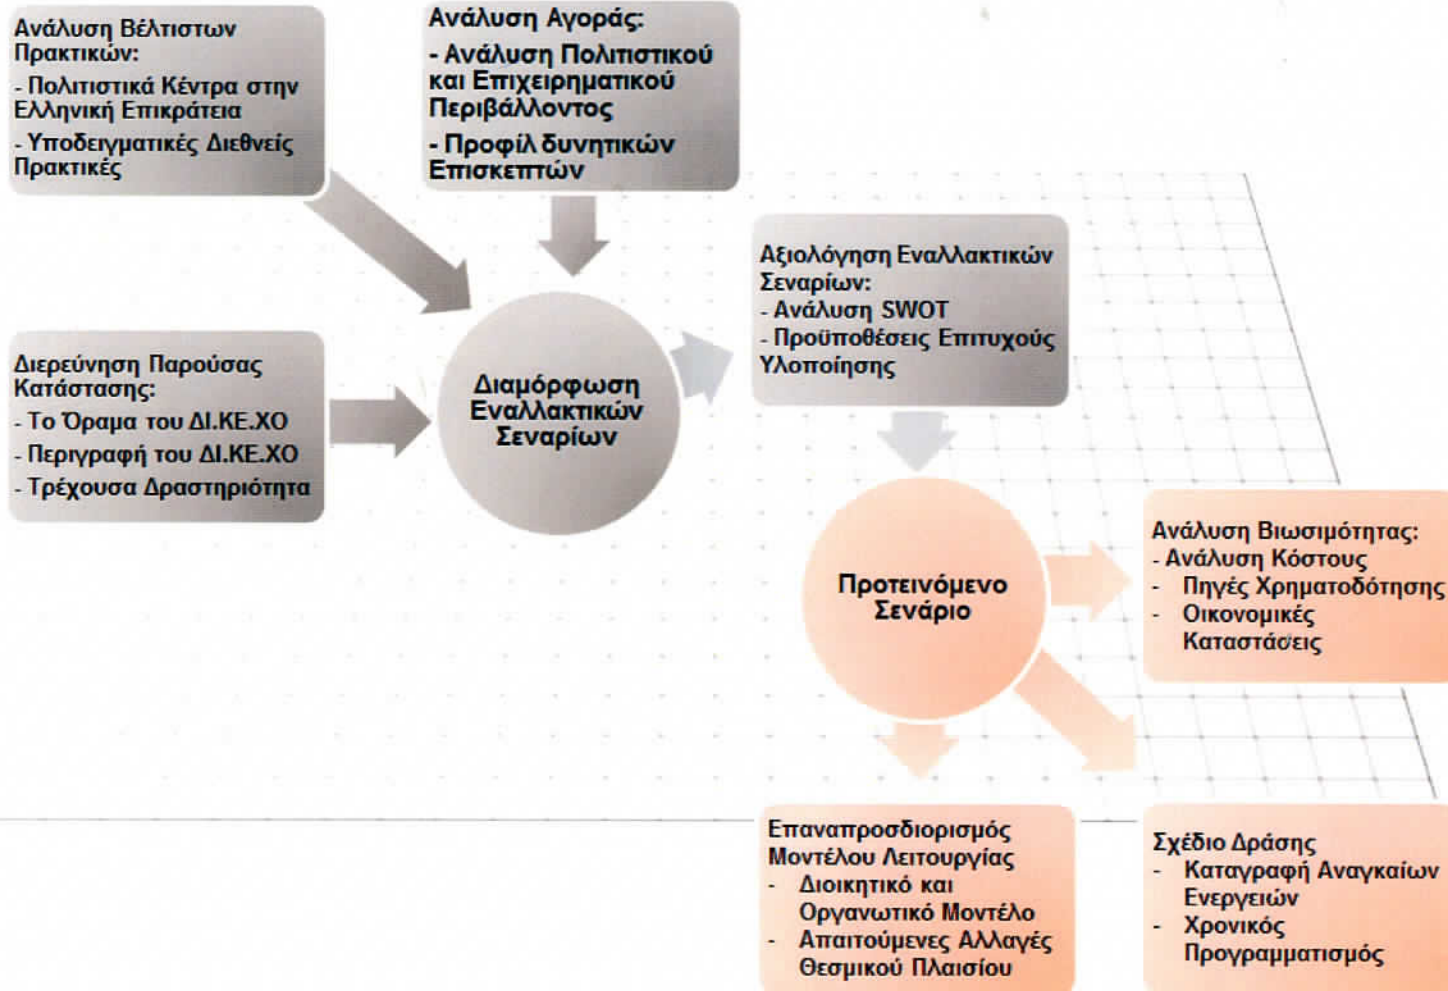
Ανάλυση Βέλτιστων Πρακτικών:
- Πολιτιστικά Κέντρα στην Ελληνική Επικράτεια
- Υποδειγματικές Διεθνείς Πρακτικές

Ανάλυση Αγοράς:
- Ανάλυση Πολιτιστικού και Επιχειρηματικού Περιβάλλοντος
- Προφίλ δυνητικών Επισκεπτών

Διερεύνηση Παρούσας Κατάστασης:
- Το Όραμα του ΔΙ.ΚΕ.ΧΟ
- Περιγραφή του ΔΙ.ΚΕ.ΧΟ
- Τρέχουσα Δραστηριότητα

Διαμόρφωση Εναλλακτικών Σεναρίων

Αξιολόγηση Εναλλακτικών Σεναρίων:
- Ανάλυση SWOT
- Προϋποθέσεις Επιτυχούς Υλοποίησης

Προτεινόμενο Σενάριο

Ανάλυση Βιωσιμότητας:
- Ανάλυση Κόστους
- Πηγές Χρηματοδότησης
- Οικονομικές Καταστάσεις

Επαναπροσδιορισμός Μοντέλου Λειτουργίας
- Διοικητικό και Οργανωτικό Μοντέλο
- Απαιτούμενες Αλλαγές Θεσμικού Πλαισίου

Σχέδιο Δράσης
- Καταγραφή Αναγκαίων Ενεργειών
- Χρονικός Προγραμματισμός